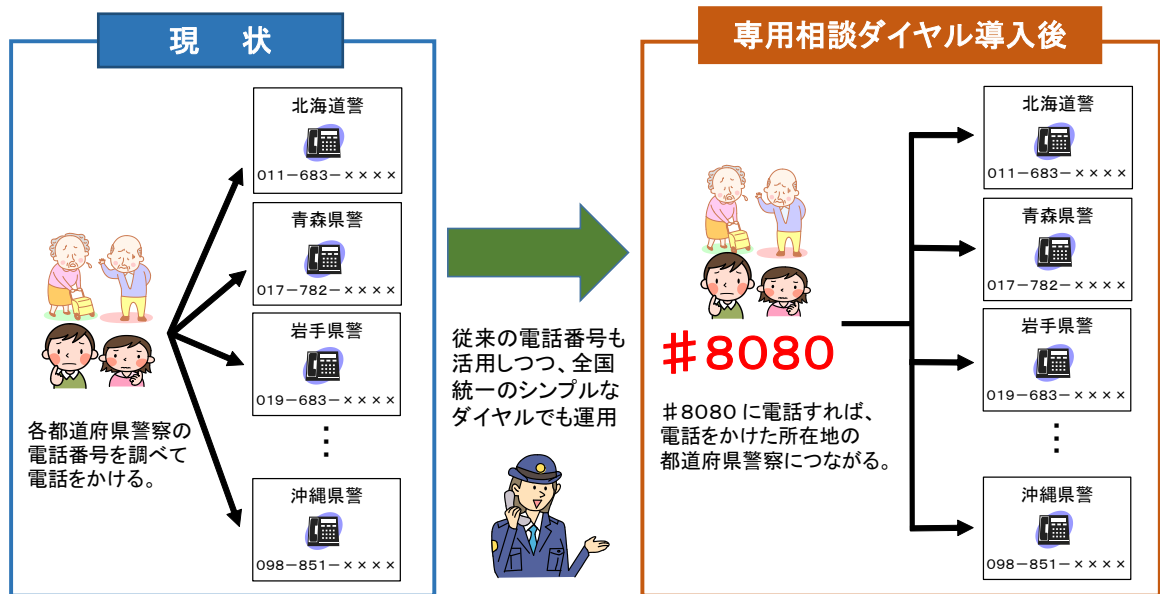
現　状

北海道警
011－683－××××

青森県警
017－782－××××

岩手県警
019－683－××××

⋮

沖縄県警
098－851－××××

各都道府県警察の電話番号を調べて電話をかける。

従来の電話番号も活用しつつ、全国統一のシンプルなダイヤルでも運用

専用相談ダイヤル導入後

＃8080

＃8080 に電話すれば、電話をかけた所在地の都道府県警察につながる。

北海道警
011－683－××××

青森県警
017－782－××××

岩手県警
019－683－××××

⋮

沖縄県警
098－851－××××